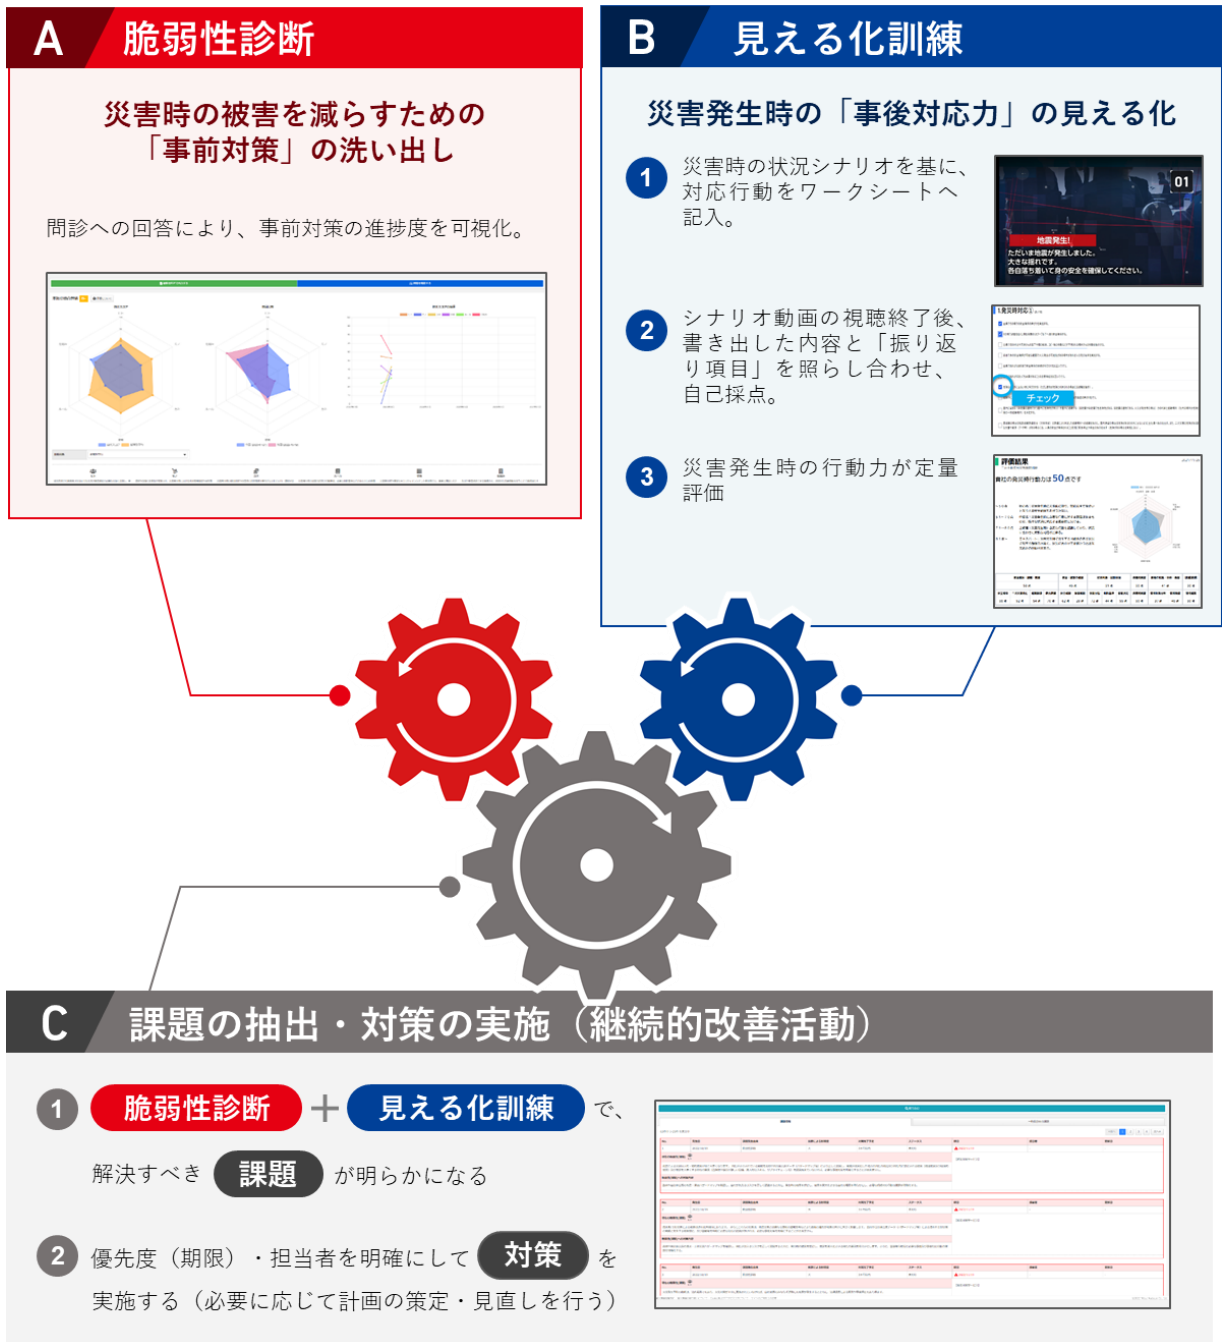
A 脆弱性診断

災害時の被害を減らすための「事前対策」の洗い出し

問診への回答により、事前対策の進捗度を可視化。

B 見える化訓練

災害発生時の「事後対応力」の見える化

1 災害時の状況シナリオを基に、対応行動をワークシートへ記入。

01
地震発生!
ただいま地震が発生しました。
大きな揺れです。
各自落ち着いて身の安全を確保してください。

2 シナリオ動画の視聴終了後、書き出した内容と「振り返り項目」を照らし合わせ、自己採点。

チェック

3 災害発生時の行動力が定量評価

評価結果
貴社の発災時行動力は50点です

C 課題の抽出・対策の実施(継続的改善活動)

1 脆弱性診断 + 見える化訓練 で、解決すべき 課題 が明らかになる

2 優先度(期限)・担当者を明確にして 対策 を実施する(必要に応じて計画の策定・見直しを行う)